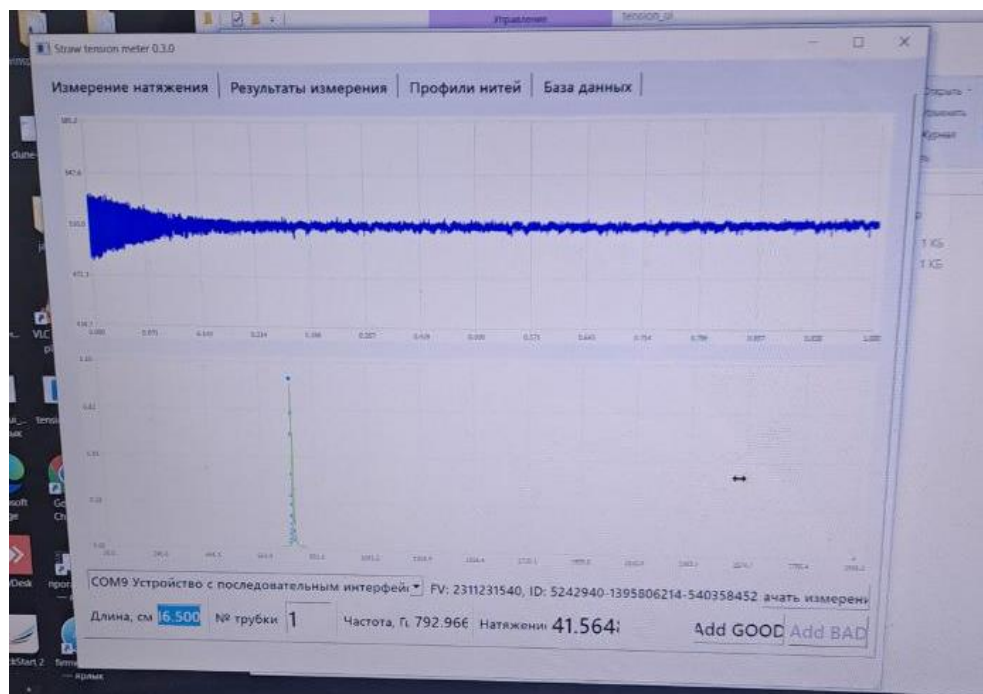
Управление tension_ui

Straw tension meter 0.3.0

Измерение натяжения | Результаты измерения | Профили нитей | База данных

COM9 Устройство с последовательным интерфей FV: 2311231540, ID: 5242940-1395806214-540358452 ачать измерени

Длина, см 16.500 № трубки 1 Частота, Гц 792.966 Натяжени 41.564 Add GOOD Add BAD

1 KG
1 KG

VLC
tensi
Start 2